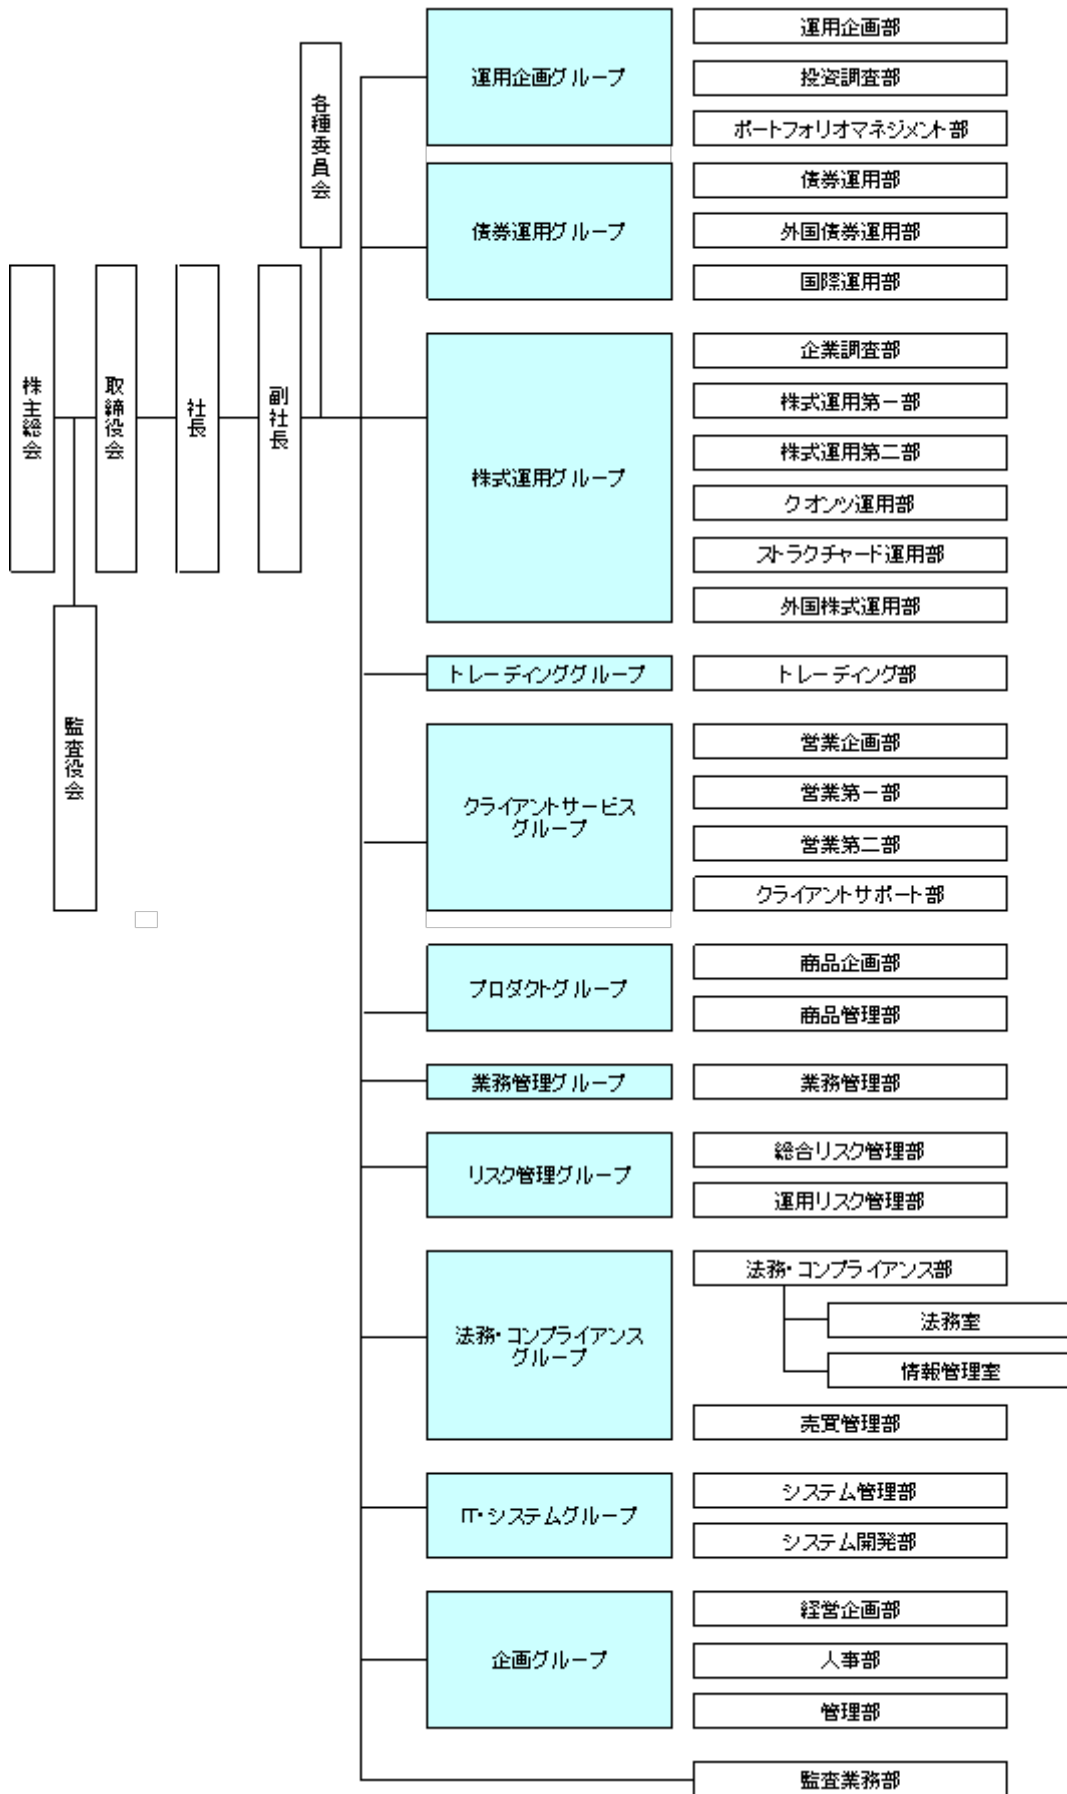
株主総会

取締役会

社長

副社長

各種委員会

監査役会

運用企画グループ
運用企画部
投資調査部
ポートフォリオマネジメント部

債券運用グループ
債券運用部
外国債券運用部
国際運用部

株式運用グループ
企業調査部
株式運用第一部
株式運用第二部
クオンツ運用部
ストラクチャード運用部
外国株式運用部

トレーディンググループ
トレーディング部

クライアントサービスグループ
営業企画部
営業第一部
営業第二部
クライアントサポート部

プロダクトグループ
商品企画部
商品管理部

業務管理グループ
業務管理部

リスク管理グループ
総合リスク管理部
運用リスク管理部

法務・コンプライアンスグループ
法務・コンプライアンス部
法務室
情報管理室
売買管理部

IT・システムグループ
システム管理部
システム開発部

企画グループ
経営企画部
人事部
管理部

監査業務部